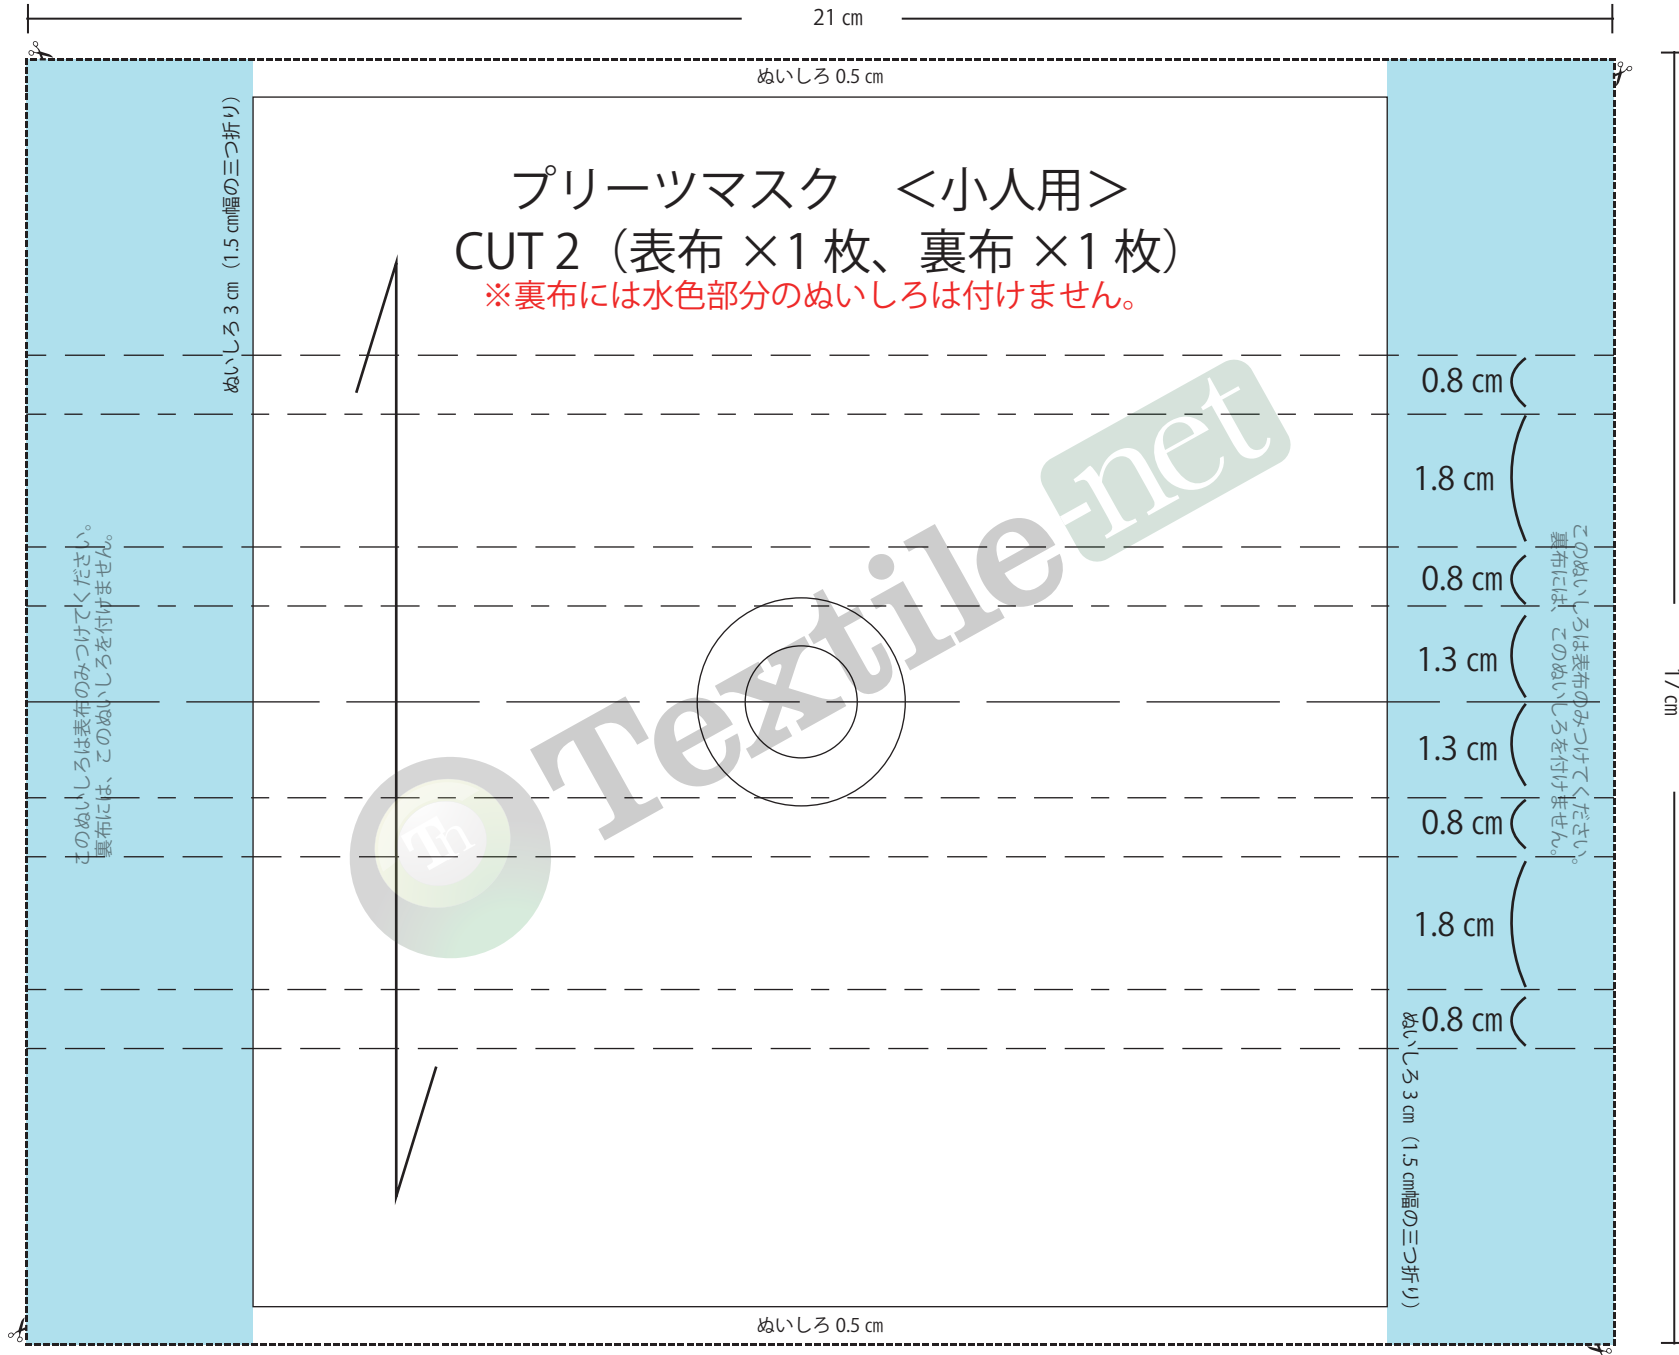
21 cm

ぬいしろ 0.5 cm

ぬいしろ 3 cm（1.5 cm幅の三つ折り）

プリーツマスク　＜小人用＞
CUT 2（表布 ×1 枚、裏布 ×1 枚）
※裏布には水色部分のぬいしろは付けません。

このぬいしろは表布のみつけてください。
裏布には、このぬいしろを付けません。

0.8 cm
1.8 cm
0.8 cm
1.3 cm
1.3 cm
0.8 cm
1.8 cm
0.8 cm

このぬいしろは表布のみつけてください。
裏布には、このぬいしろを付けません。

17 cm

ぬいしろ 3 cm（1.5 cm幅の三つ折り）

Textile-net

ぬいしろ 0.5 cm